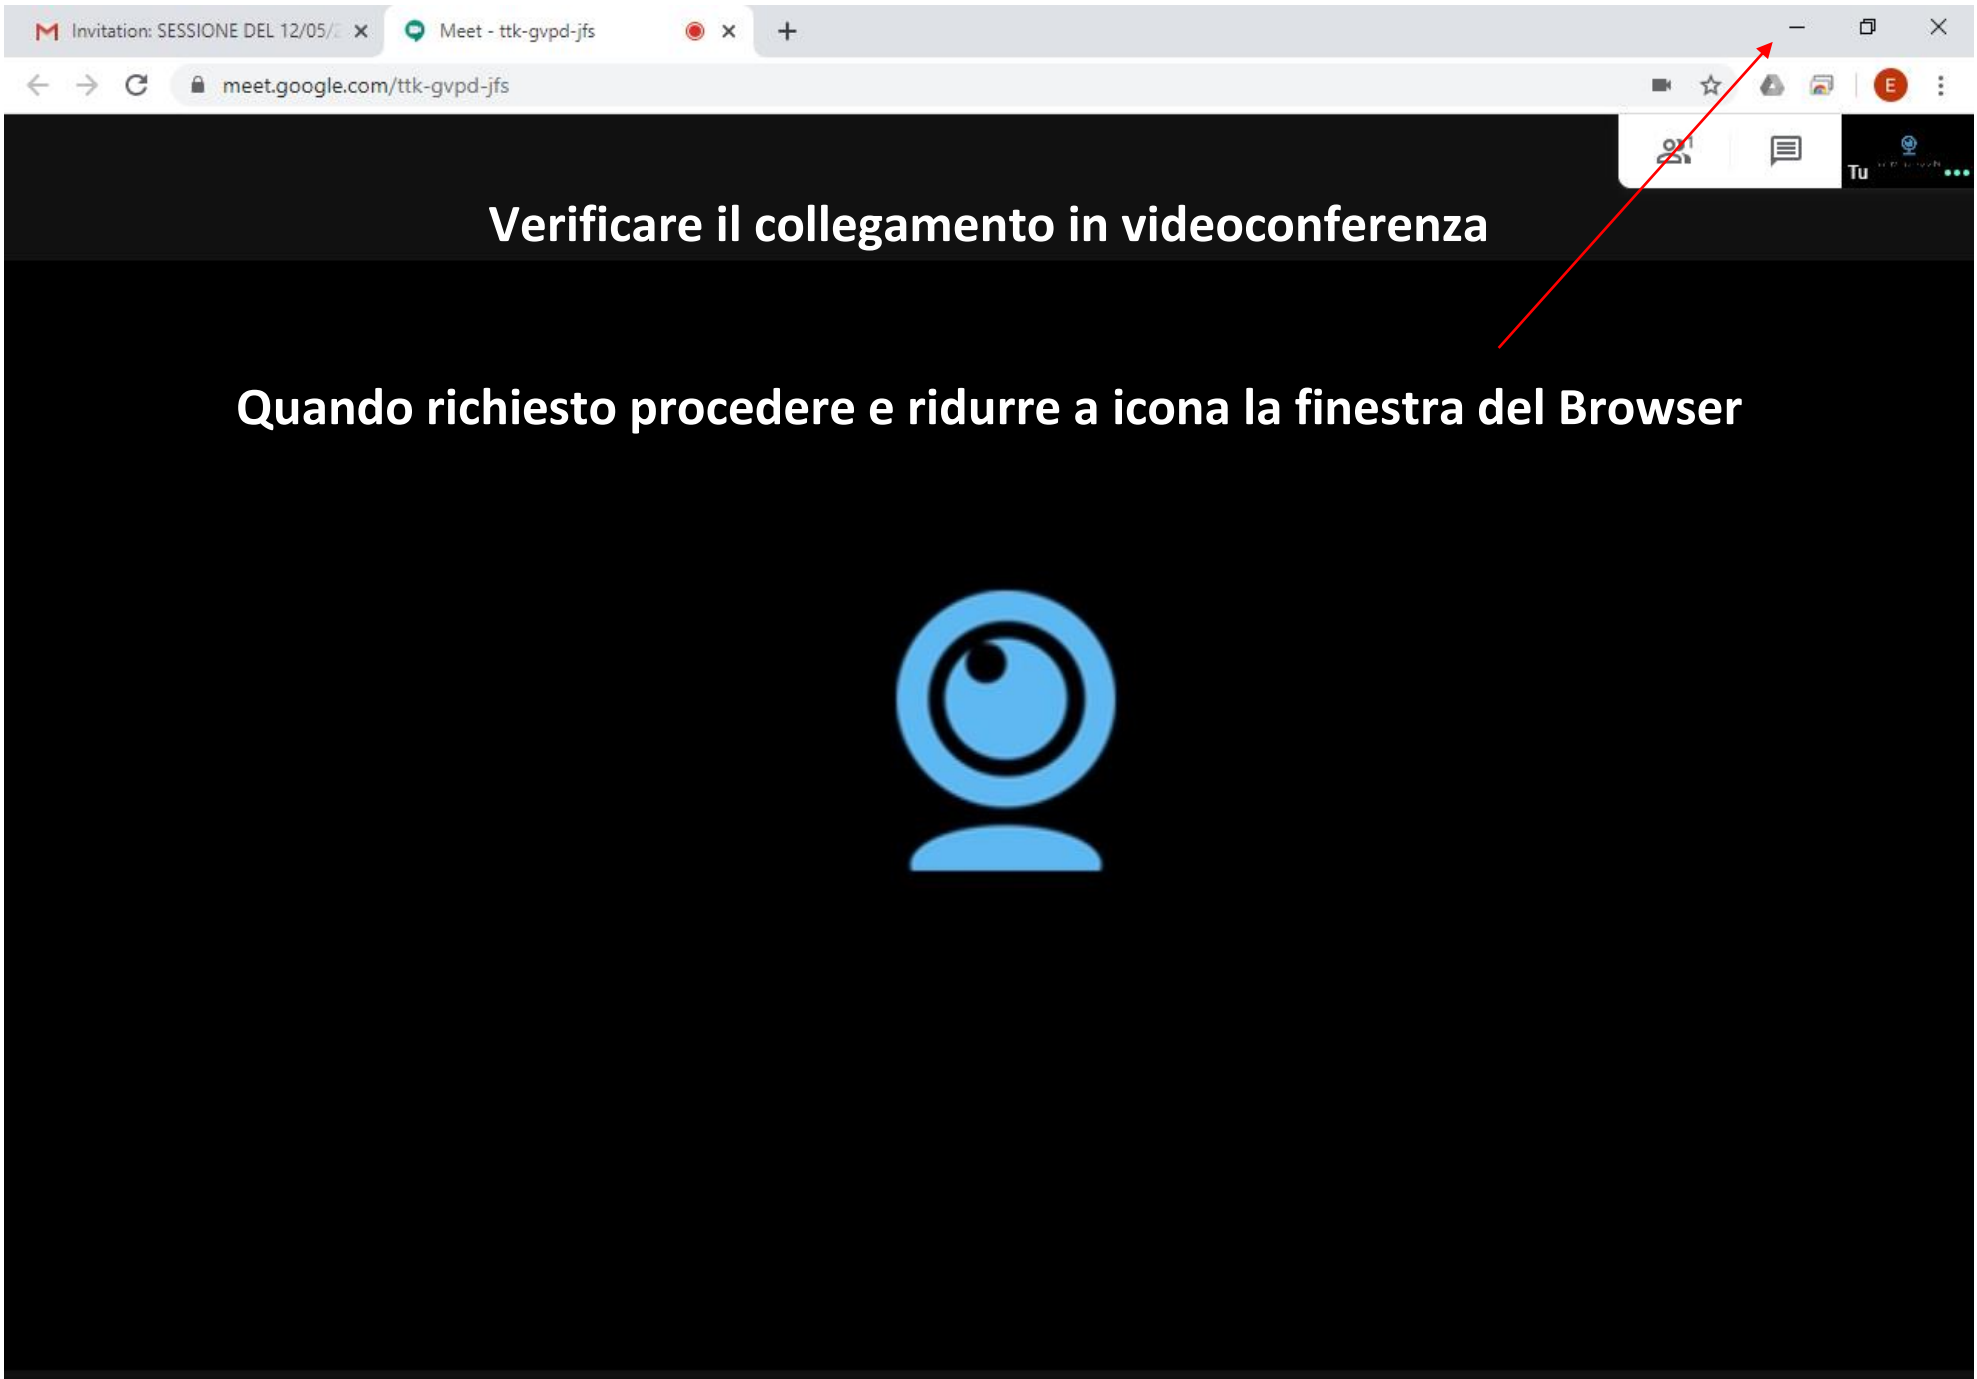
Invitation: SESSIONE DEL 12/05/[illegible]

Meet - ttk-gvpd-jfs

meet.google.com/ttk-gvpd-jfs

E

Tu

Verificare il collegamento in videoconferenza

Quando richiesto procedere e ridurre a icona la finestra del Browser